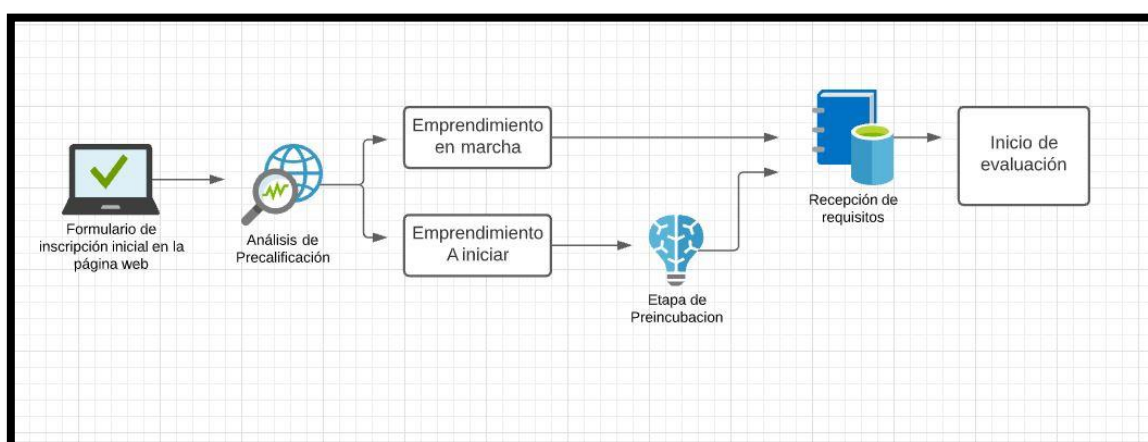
Formulario de inscripción inicial en la página web

Análisis de Precalificación

Emprendimiento en marcha

Emprendimiento A iniciar

Etapa de Preincubacion

Recepción de requisitos

Inicio de evaluación